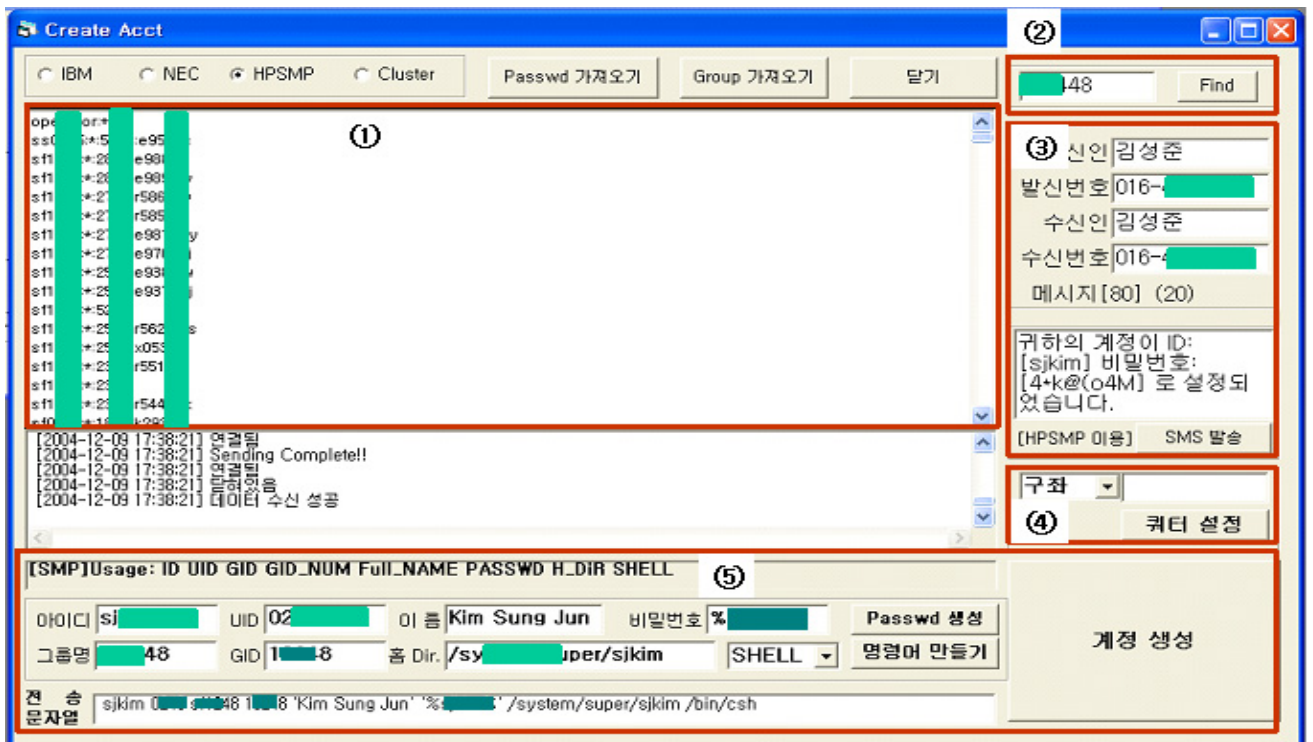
Create Acct

IBM NEC HPSMP Cluster Passwd 가져오기 Group 가져오기 닫기

②
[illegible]48 Find

①
ope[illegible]or:*
ss0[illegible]:*:5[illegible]:e95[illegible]
sf1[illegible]:*:28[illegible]e98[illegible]
sf1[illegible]:*:28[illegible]e98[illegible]
sf1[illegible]:*:27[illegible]r586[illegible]
sf1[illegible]:*:27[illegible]r585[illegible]
sf1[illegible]:*:27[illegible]e98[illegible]y
sf1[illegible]:*:27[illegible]e970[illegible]
sf1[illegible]:*:25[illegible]e93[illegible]
sf1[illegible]:*:25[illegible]e93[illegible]j
sf1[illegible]:*:52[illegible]
sf1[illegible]:*:25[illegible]r562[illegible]s
sf1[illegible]:*:25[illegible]x053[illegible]
sf1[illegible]:*:23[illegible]r551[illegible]
sf1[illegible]:*:23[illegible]
sf1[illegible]:*:23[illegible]r544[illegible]

③
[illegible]신인 김성준
발신번호 016-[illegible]
수신인 김성준
수신번호 016-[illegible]
메시지[80] (20)
귀하의 계정이 ID: [sjkim] 비밀번호: [4*k@(o4M] 로 설정되었습니다.
[HPSMP 이용] SMS 발송

[2004-12-09 17:38:21] 연결됨
[2004-12-09 17:38:21] Sending Complete!!
[2004-12-09 17:38:21] 연결됨
[2004-12-09 17:38:21] 닫혀있음
[2004-12-09 17:38:21] 데이터 수신 성공

④
구좌 쿼터 설정

⑤
[SMP]Usage: ID UID GID GID_NUM Full_NAME PASSWD H_DIR SHELL

아이디 sj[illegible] UID 02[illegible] 이 름 Kim Sung Jun 비밀번호 %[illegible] Passwd 생성
그룹명 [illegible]48 GID 1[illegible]8 홈 Dir. /sy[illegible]uper/sjkim SHELL 명령어 만들기
계정 생성

전 송 문자열 sjkim 0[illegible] s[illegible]48 1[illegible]8 'Kim Sung Jun' '%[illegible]' /system/super/sjkim /bin/csh